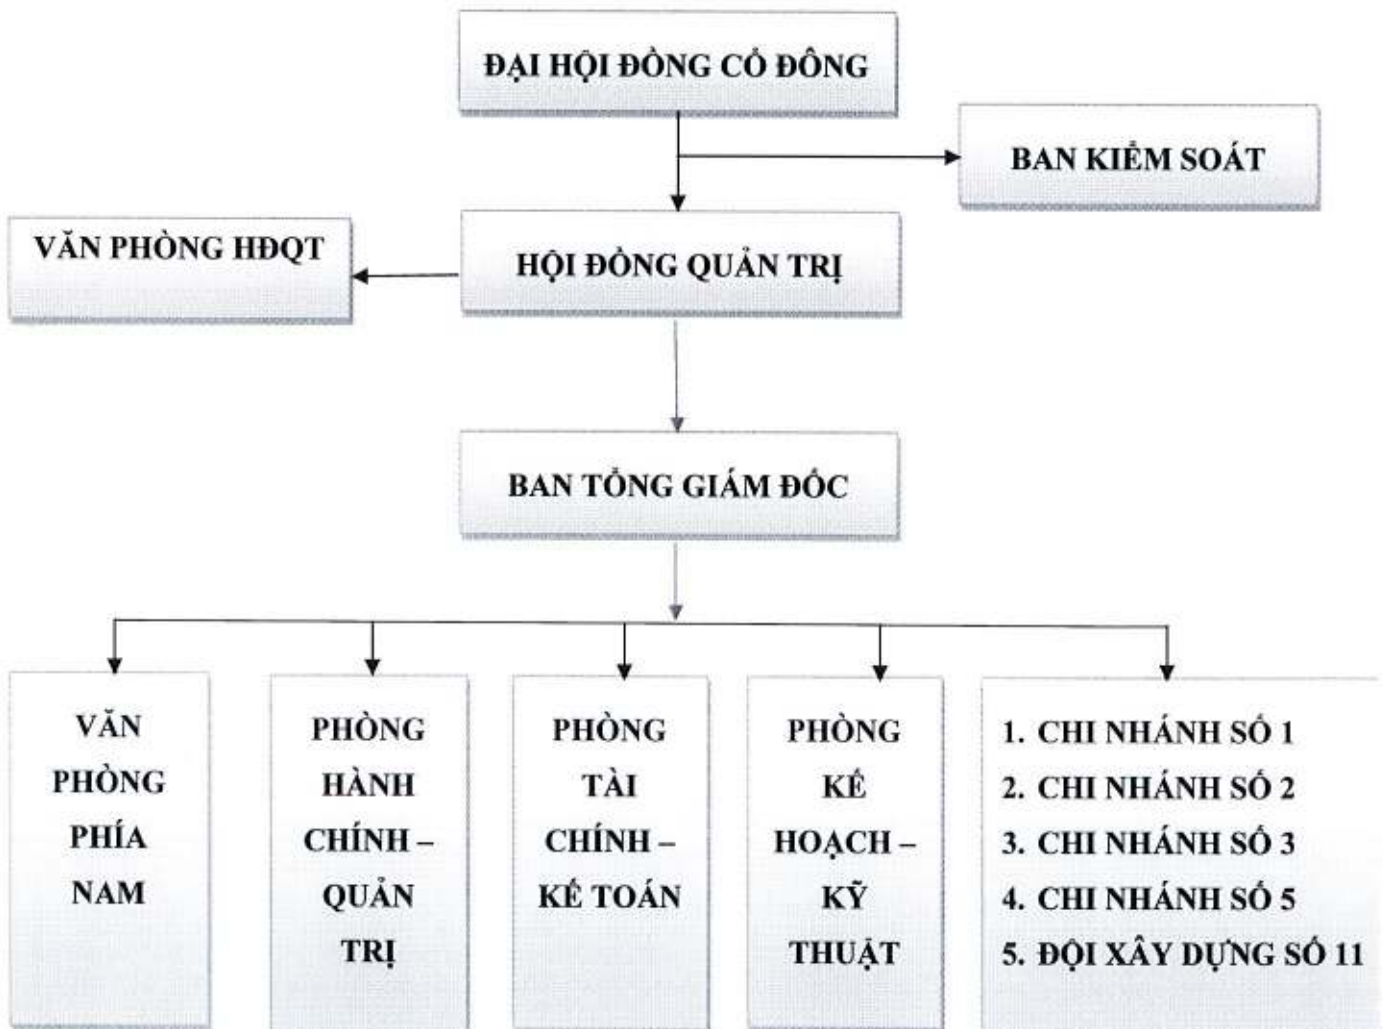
ĐẠI HỘI ĐỒNG CỔ ĐÔNG

BAN KIỂM SOÁT

VĂN PHÒNG HĐQT

HỘI ĐỒNG QUẢN TRỊ

BAN TỔNG GIÁM ĐỐC

VĂN PHÒNG PHÍA NAM

PHÒNG HÀNH CHÍNH – QUẢN TRỊ

PHÒNG TÀI CHÍNH – KẾ TOÁN

PHÒNG KẾ HOẠCH – KỸ THUẬT

1. CHI NHÁNH SỐ 1
2. CHI NHÁNH SỐ 2
3. CHI NHÁNH SỐ 3
4. CHI NHÁNH SỐ 5
5. ĐỘI XÂY DỰNG SỐ 11